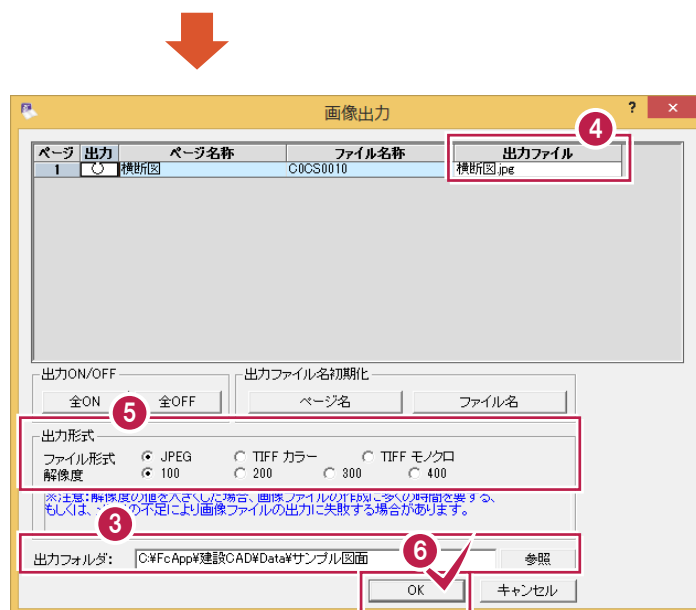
画像出力

? ×

| ページ | 出力 | ページ名称 | ファイル名称 | 出力ファイル |
|---|---|---|---|---|
| 1 | ○ | 横断図 | C0CS0010 | 横断図.jpg |

4

出力ON/OFF

全ON 全OFF

出力ファイル名初期化

ページ名 ファイル名

5

出力形式

ファイル形式 JPEG TIFF カラー TIFF モノクロ

解像度 100 200 300 400

※注意:解像度の値を大きくした場合、画像ファイルの作成に多くの時間を要する、もしくは、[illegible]の不足により画像ファイルの出力に失敗する場合があります。

3

出力フォルダ: C:¥FcApp¥建設CAD¥Data¥サンプル図面

参照

6

OK キャンセル